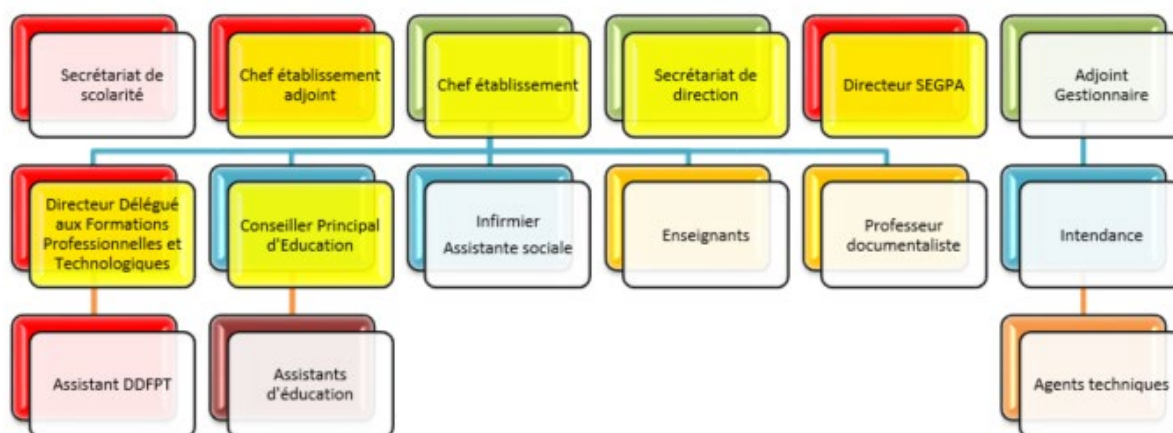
Secrétariat de scolarité

Chef établissement adjoint

Chef établissement

Secrétariat de direction

Directeur SEGPA

Adjoint Gestionnaire

Directeur Délégué aux Formations Professionnelles et Technologiques

Conseiller Principal d'Education

Infirmier Assistante sociale

Enseignants

Professeur documentaliste

Intendance

Assistant DDFPT

Assistants d'éducation

Agents techniques